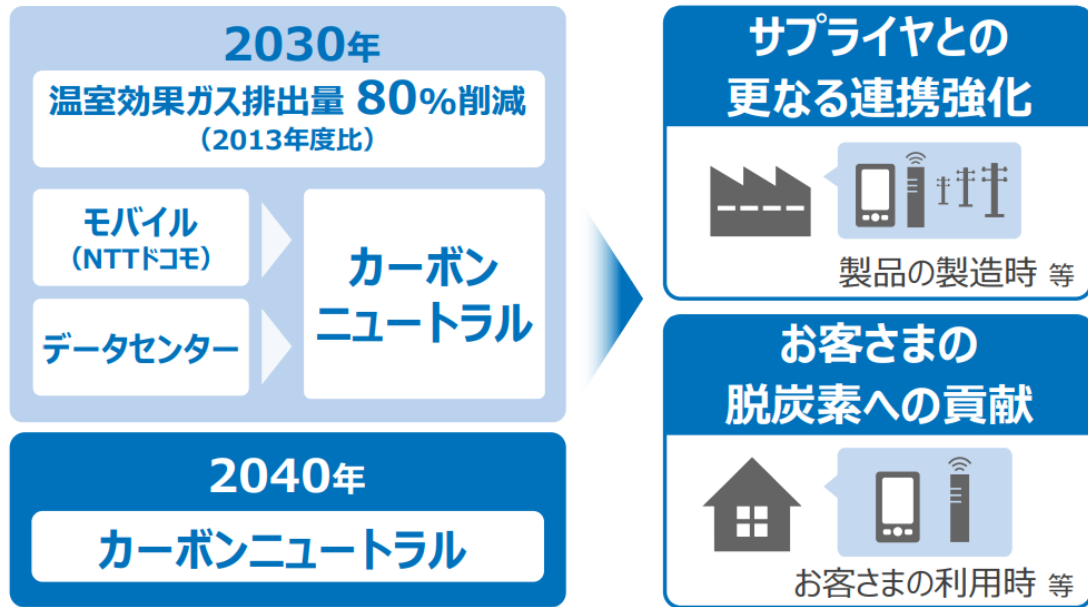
2030年

温室効果ガス排出量 80%削減
（2013年度比）

モバイル
（NTTドコモ）

データセンター

カーボン
ニュートラル

2040年

カーボンニュートラル

サプライヤとの
更なる連携強化

製品の製造時 等

お客さまの
脱炭素への貢献

お客さまの利用時 等